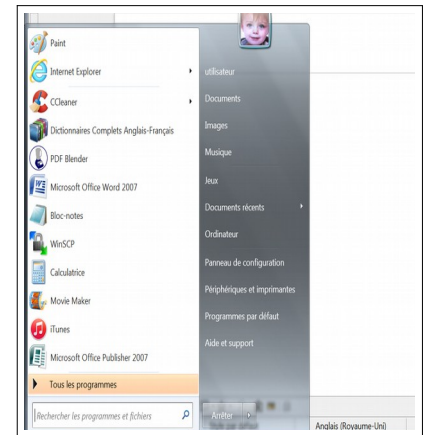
Paint
Internet Explorer
CCleaner
Dictionnaires Complets Anglais-Français
PDF Blender
Microsoft Office Word 2007
Bloc-notes
WinSCP
Calculatrice
Movie Maker
iTunes
Microsoft Office Publisher 2007
Tous les programmes
Rechercher les programmes et fichiers

utilisateur
Documents
Images
Musique
Jeux
Documents récents
Ordinateur
Panneau de configuration
Périphériques et imprimantes
Programmes par défaut
Aide et support
Arrêter

Anglais (Royaume-Uni)